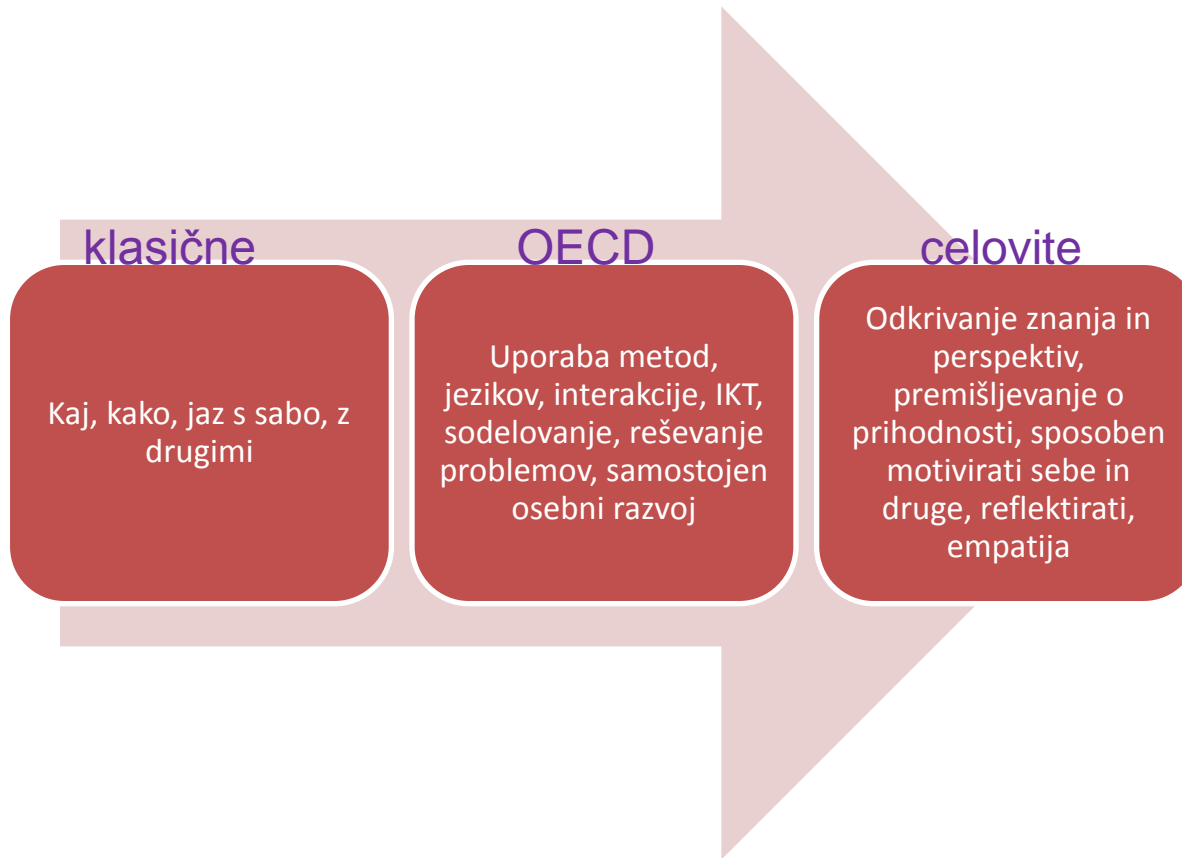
klasične

Kaj, kako, jaz s sabo, z drugimi

OECD

Uporaba metod, jezikov, interakcije, IKT, sodelovanje, reševanje problemov, samostojen osebni razvoj

celovite

Odkrivanje znanja in perspektiv, premišljevanje o prihodnosti, sposoben motivirati sebe in druge, reflektirati, empatija